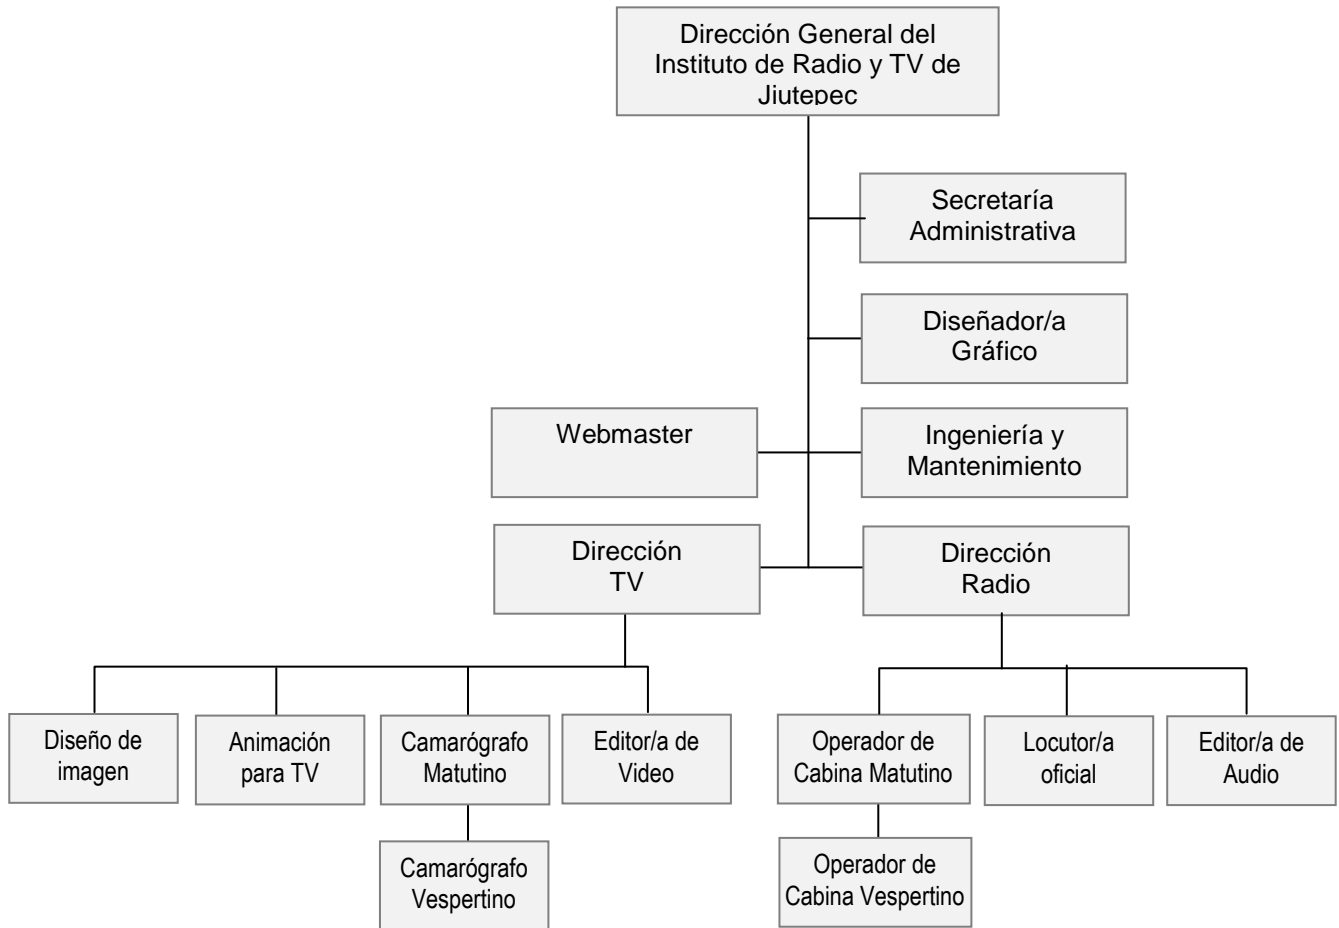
Dirección General del Instituto de Radio y TV de Jiutepec

Secretaría Administrativa

Diseñador/a Gráfico

Webmaster

Ingeniería y Mantenimiento

Dirección TV

Dirección Radio

Diseño de imagen

Animación para TV

Camarógrafo Matutino

Editor/a de Video

Camarógrafo Vespertino

Operador de Cabina Matutino

Locutor/a oficial

Editor/a de Audio

Operador de Cabina Vespertino